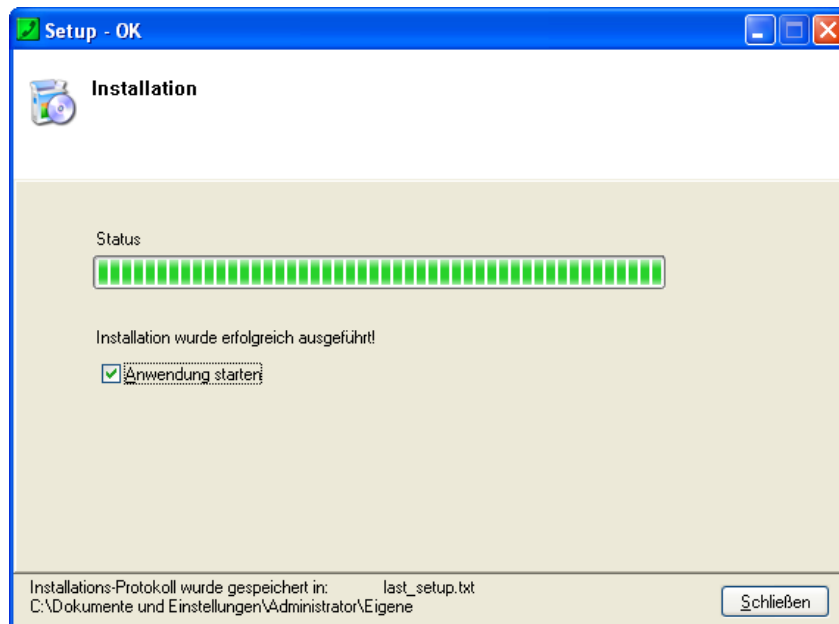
Setup - OK

Installation

Status

Installation wurde erfolgreich ausgeführt!

Anwendung starten

Installations-Protokoll wurde gespeichert in: last_setup.txt
C:\Dokumente und Einstellungen\Administrator\Eigene

Schließen